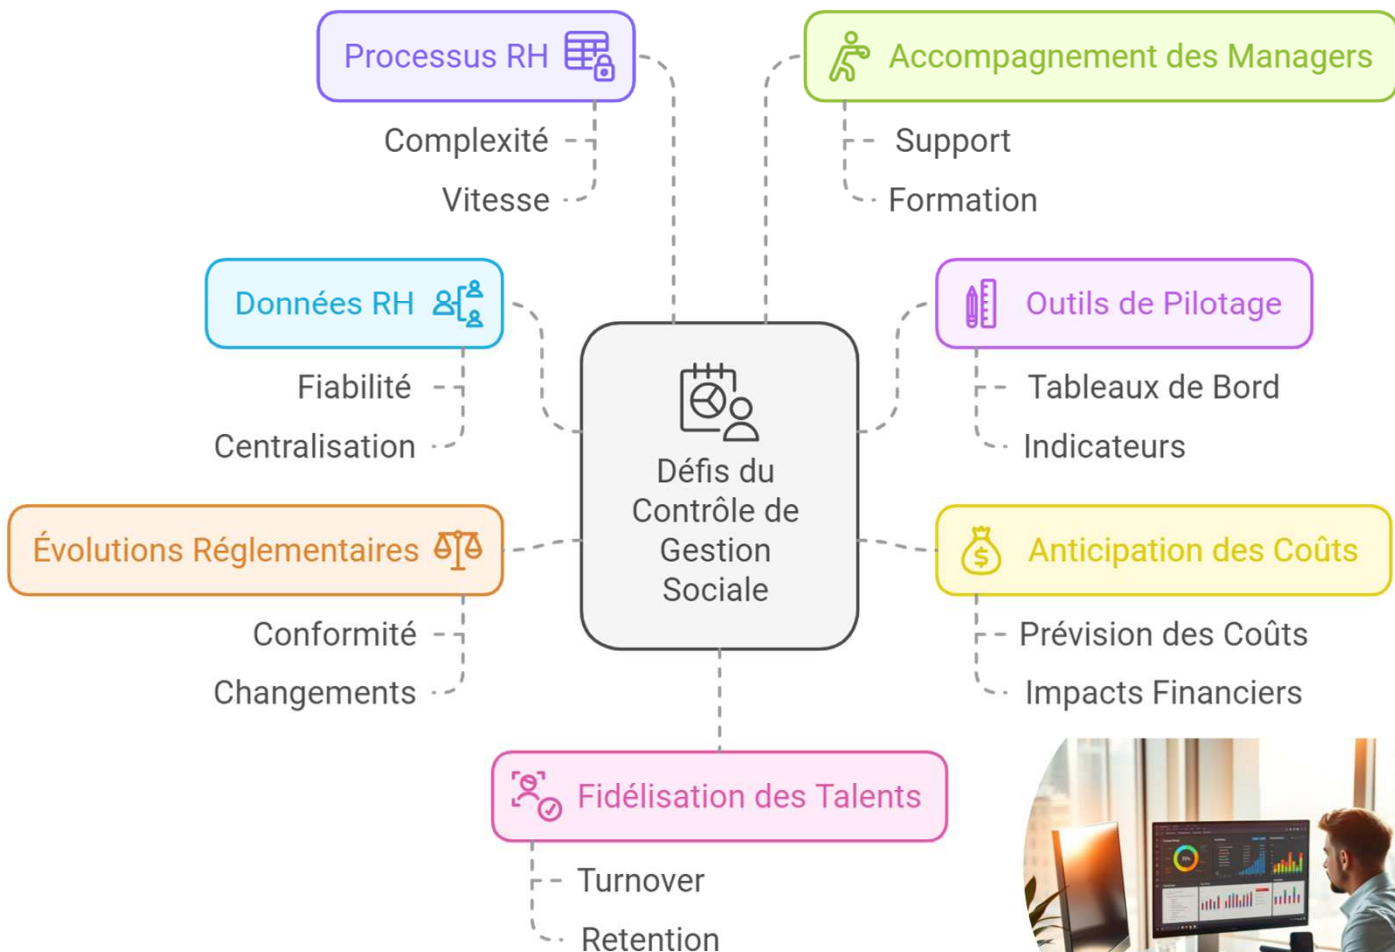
Défis du Contrôle de Gestion Sociale

Processus RH
Complexité
Vitesse

Accompagnement des Managers
Support
Formation

Données RH
Fiabilité
Centralisation

Outils de Pilotage
Tableaux de Bord
Indicateurs

Évolutions Réglementaires
Conformité
Changements

Anticipation des Coûts
Prévision des Coûts
Impacts Financiers

Fidélisation des Talents
Turnover
Retention